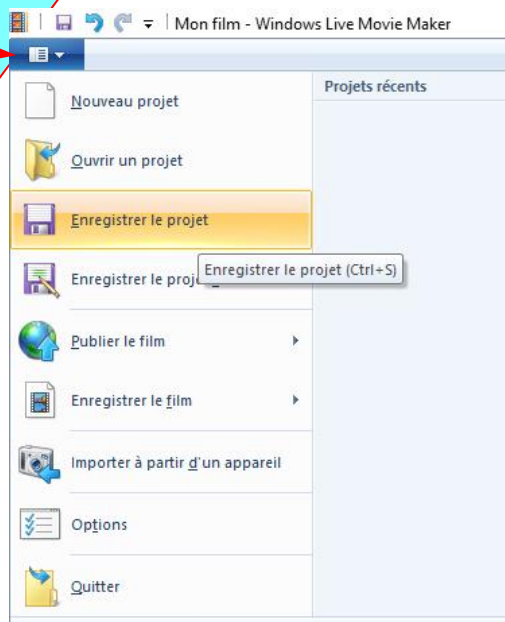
Mon film - Windows Live Movie Maker

Projets récents

Nouveau projet

Ouvrir un projet

Enregistrer le projet

Enregistrer le proje

Enregistrer le projet (Ctrl+S)

Publier le film

Enregistrer le film

Importer à partir d'un appareil

Options

Quitter